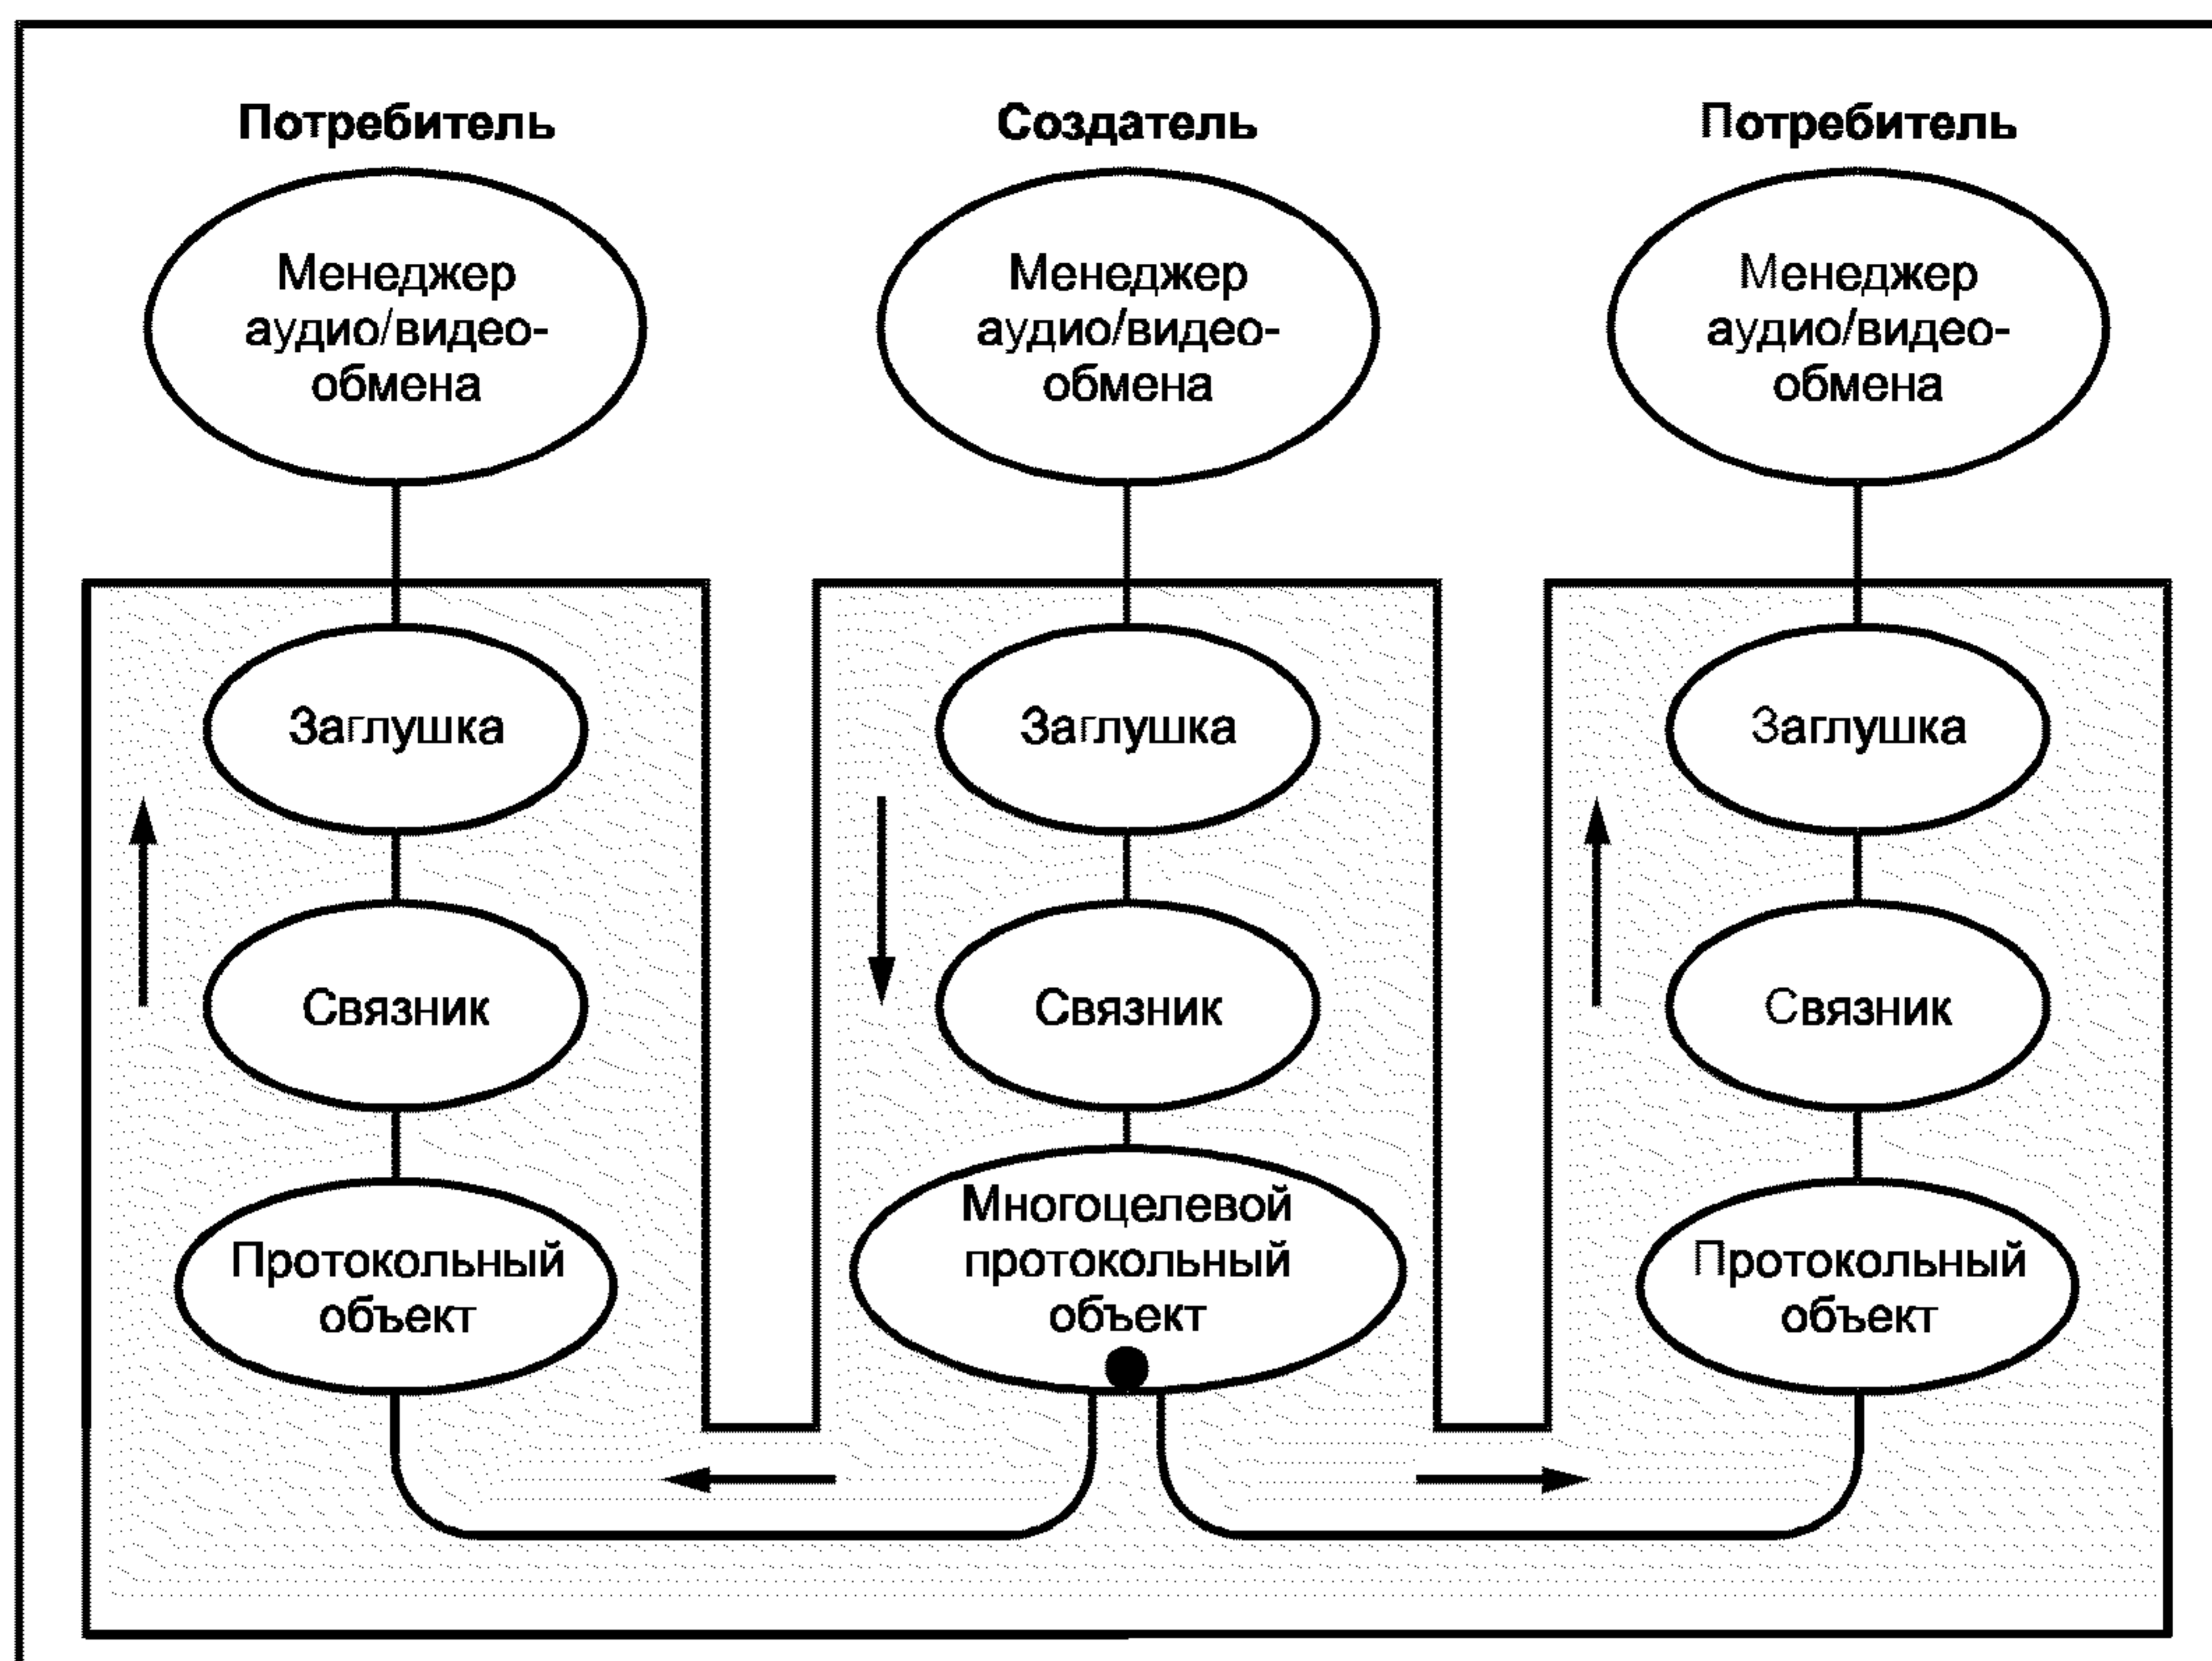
Потребитель

Создатель

Потребитель

Менеджер аудио/видео-обмена

Менеджер аудио/видео-обмена

Менеджер аудио/видео-обмена

Заглушка

Заглушка

Заглушка

Связник

Связник

Связник

Протокольный объект

Многоцелевой протокольный объект

Протокольный объект